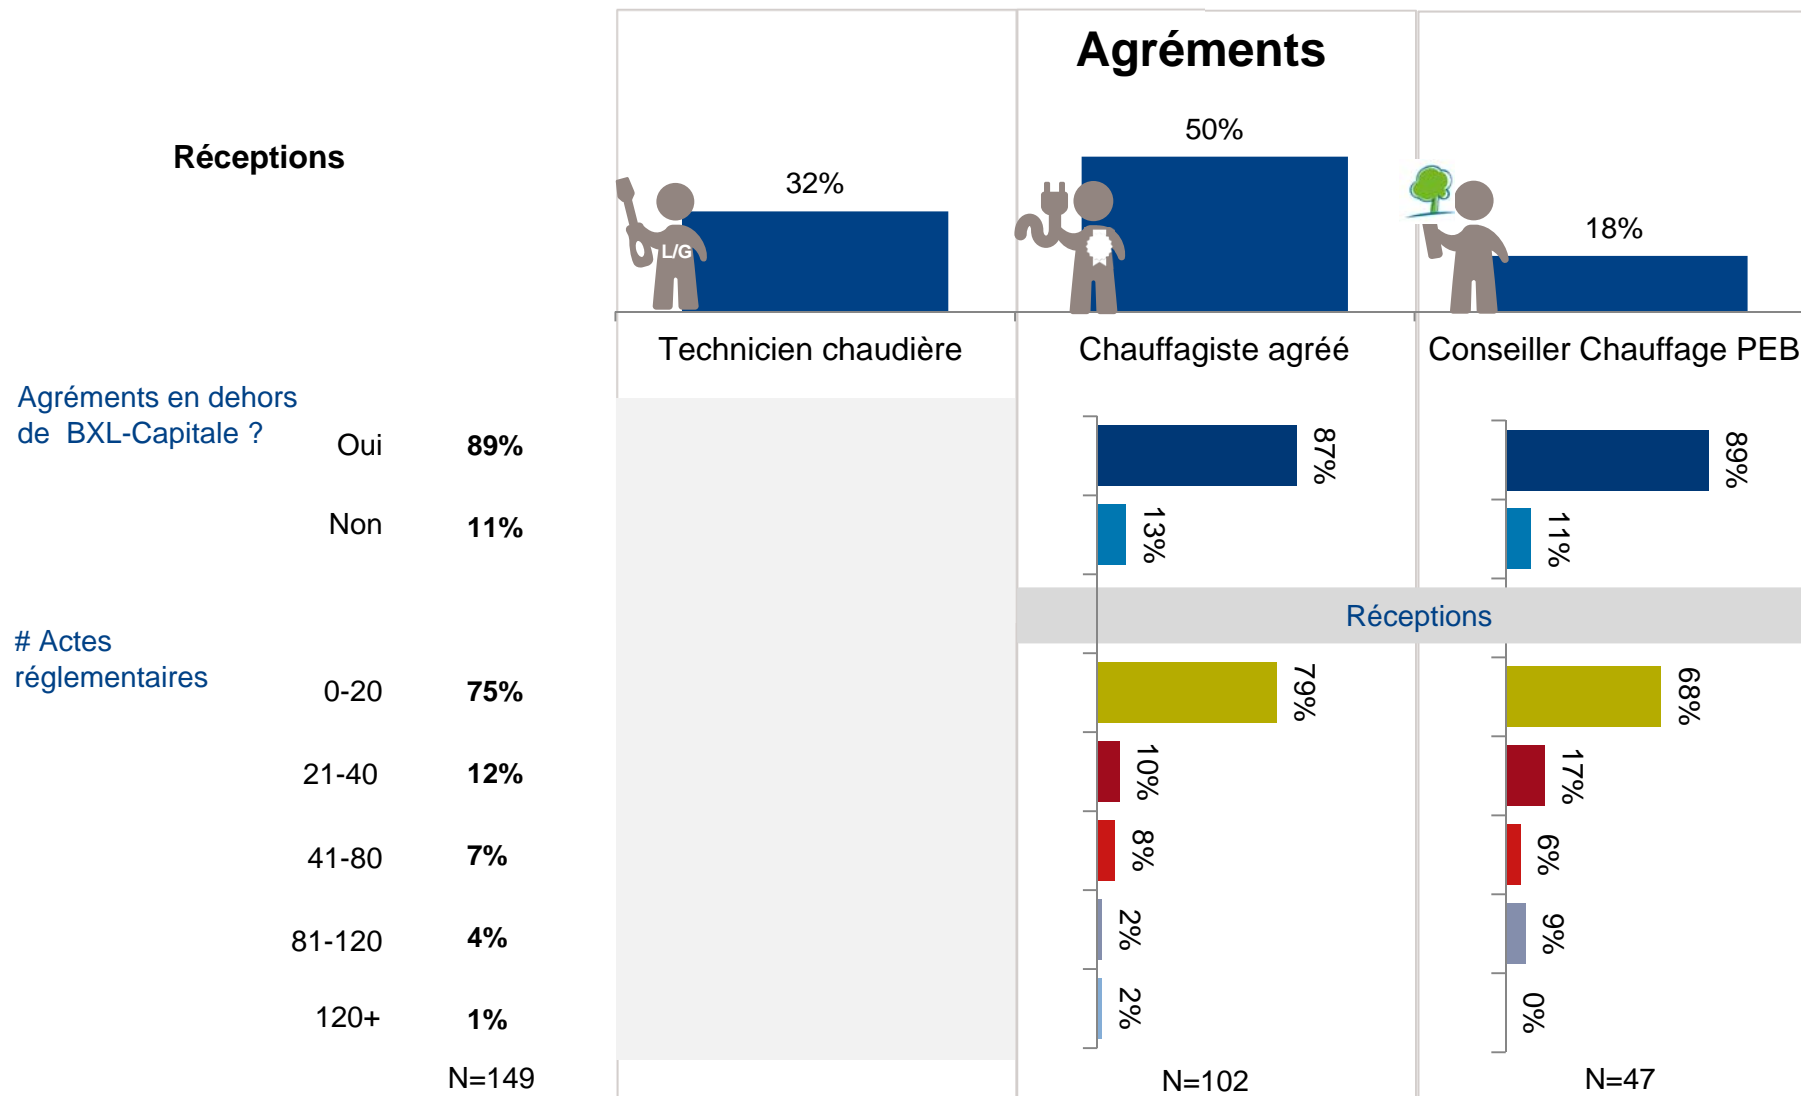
Agréments

Réceptions

32%

L/G

50%

18%

Technicien chaudière

Chauffagiste agréé

Conseiller Chauffage PEB

Agréments en dehors de BXL-Capitale ?

Oui 89%

Non 11%

87%

13%

89%

11%

Réceptions

# Actes réglementaires

0-20 75%

21-40 12%

41-80 7%

81-120 4%

120+ 1%

79%

10%

8%

2%

2%

68%

17%

6%

9%

0%

N=149

N=102

N=47